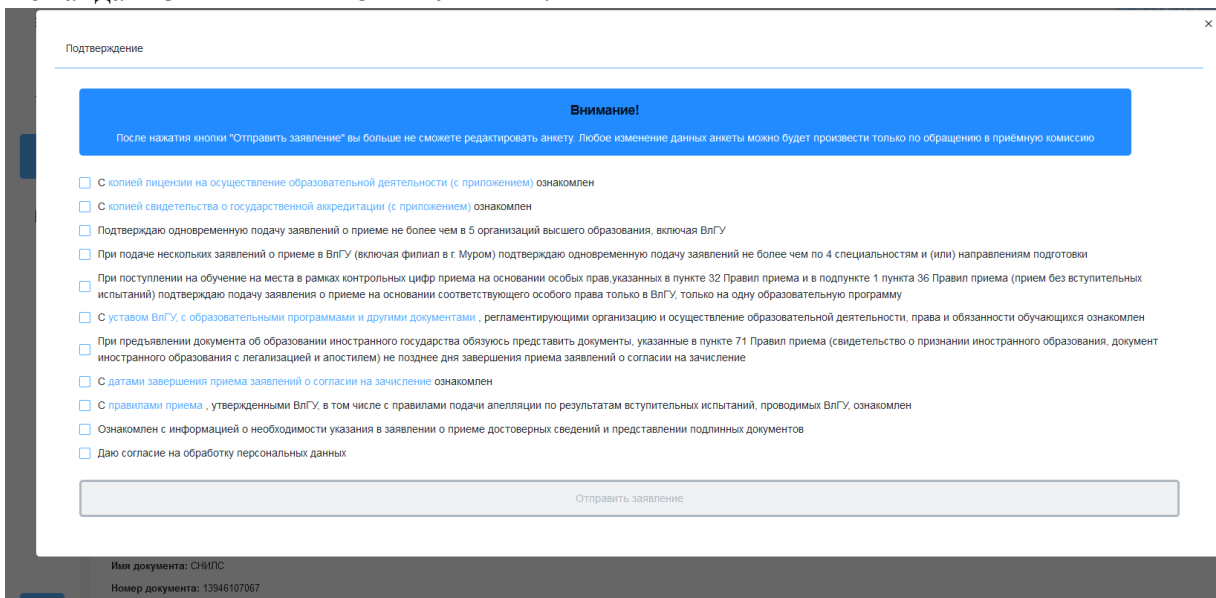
Подтверждение

×

Внимание!

После нажатия кнопки "Отправить заявление" вы больше не сможете редактировать анкету. Любое изменение данных анкеты можно будет произвести только по обращению в приёмную комиссию

С копией лицензии на осуществление образовательной деятельности (с приложением) ознакомлен

С копией свидетельства о государственной аккредитации (с приложением) ознакомлен

Подтверждаю одновременную подачу заявлений о приеме не более чем в 5 организаций высшего образования, включая ВлГУ

При подаче нескольких заявлений о приеме в ВлГУ (включая филиал в г. Муром) подтверждаю одновременную подачу заявлений не более чем по 4 специальностям и (или) направлениям подготовки

При поступлении на обучение на места в рамках контрольных цифр приема на основании особых прав,указанных в пункте 32 Правил приема и в подпункте 1 пункта 36 Правил приема (прием без вступительных испытаний) подтверждаю подачу заявления о приеме на основании соответствующего особого права только в ВлГУ, только на одну образовательную программу

С уставом ВлГУ, с образовательными программами и другими документами , регламентирующими организацию и осуществление образовательной деятельности, права и обязанности обучающихся ознакомлен

При предъявлении документа об образовании иностранного государства обязуюсь представить документы, указанные в пункте 71 Правил приема (свидетельство о признании иностранного образования, документ иностранного образования с легализацией и апостилем) не позднее дня завершения приема заявлений о согласии на зачисление

С датами завершения приема заявлений о согласии на зачисление ознакомлен

С правилами приема , утвержденными ВлГУ, в том числе с правилами подачи апелляции по результатам вступительных испытаний, проводимых ВлГУ, ознакомлен

Ознакомлен с информацией о необходимости указания в заявлении о приеме достоверных сведений и представлении подлинных документов

Даю согласие на обработку персональных данных

Отправить заявление

Имя документа: СНИЛС

Номер документа: 13946107067